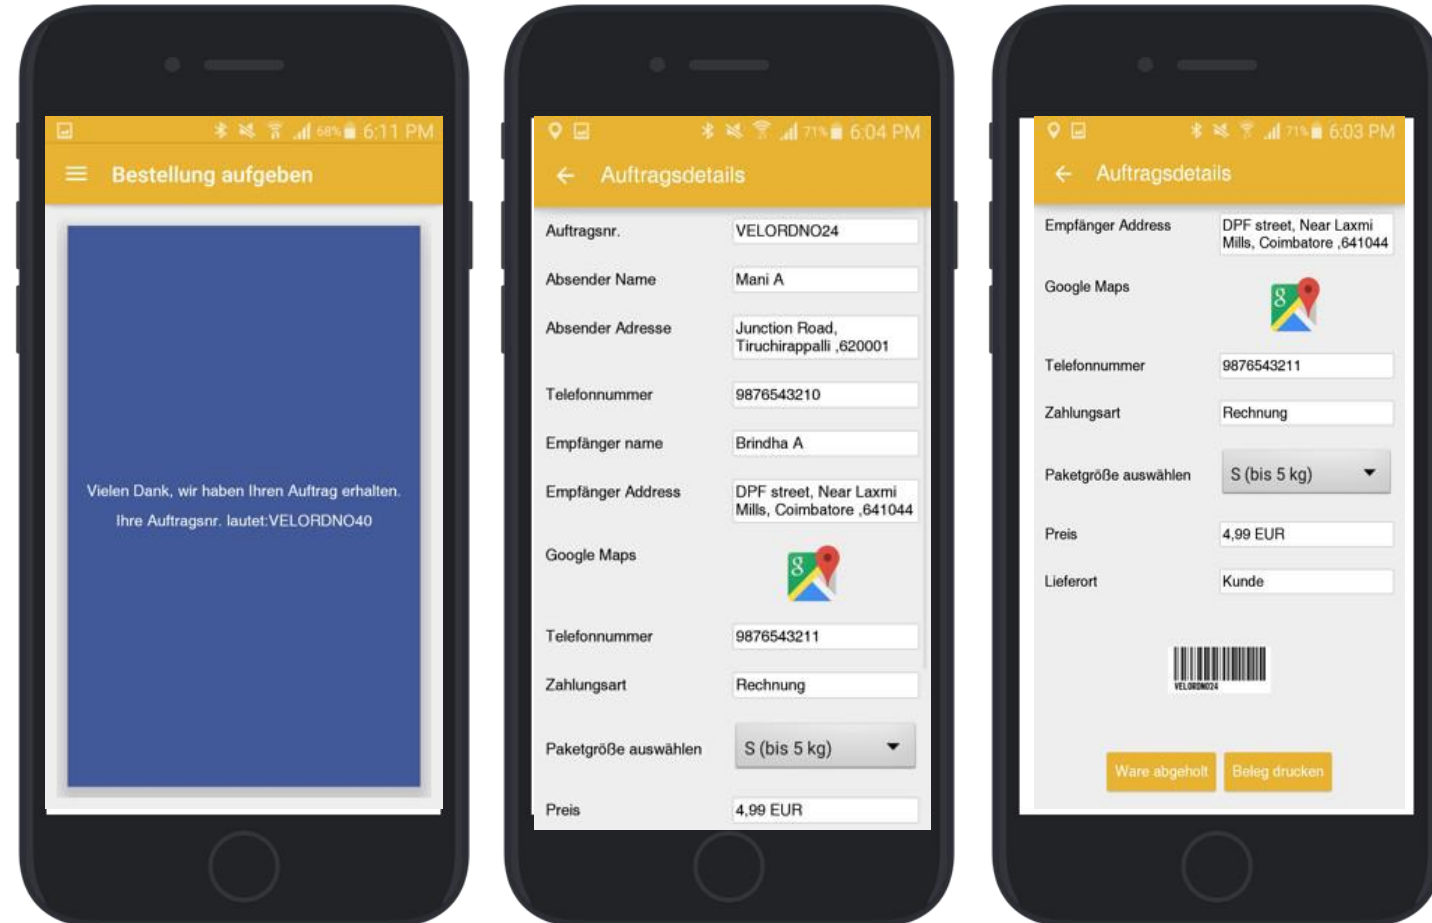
68% 6:11 PM

Bestellung aufgeben

Vielen Dank, wir haben Ihren Auftrag erhalten.
Ihre Auftragsnr. lautet:VELORDNO40

71% 6:04 PM

Auftragsdetails

| | |
|---|---|
| Auftragsnr. | VELORDNO24 |
| Absender Name | Mani A |
| Absender Adresse | Junction Road, Tiruchirappalli ,620001 |
| Telefonnummer | 9876543210 |
| Empfänger name | Brindha A |
| Empfänger Address | DPF street, Near Laxmi Mills, Coimbatore ,641044 |
| Google Maps | |
| Telefonnummer | 9876543211 |
| Zahlungsart | Rechnung |
| Paketgröße auswählen | S (bis 5 kg) |
| Preis | 4,99 EUR |

71% 6:03 PM

Auftragsdetails

| | |
|---|---|
| Empfänger Address | DPF street, Near Laxmi Mills, Coimbatore ,641044 |
| Google Maps | |
| Telefonnummer | 9876543211 |
| Zahlungsart | Rechnung |
| Paketgröße auswählen | S (bis 5 kg) |
| Preis | 4,99 EUR |
| Lieferort | Kunde |

VELORDNO24

Ware abgeholt
Beleg drucken